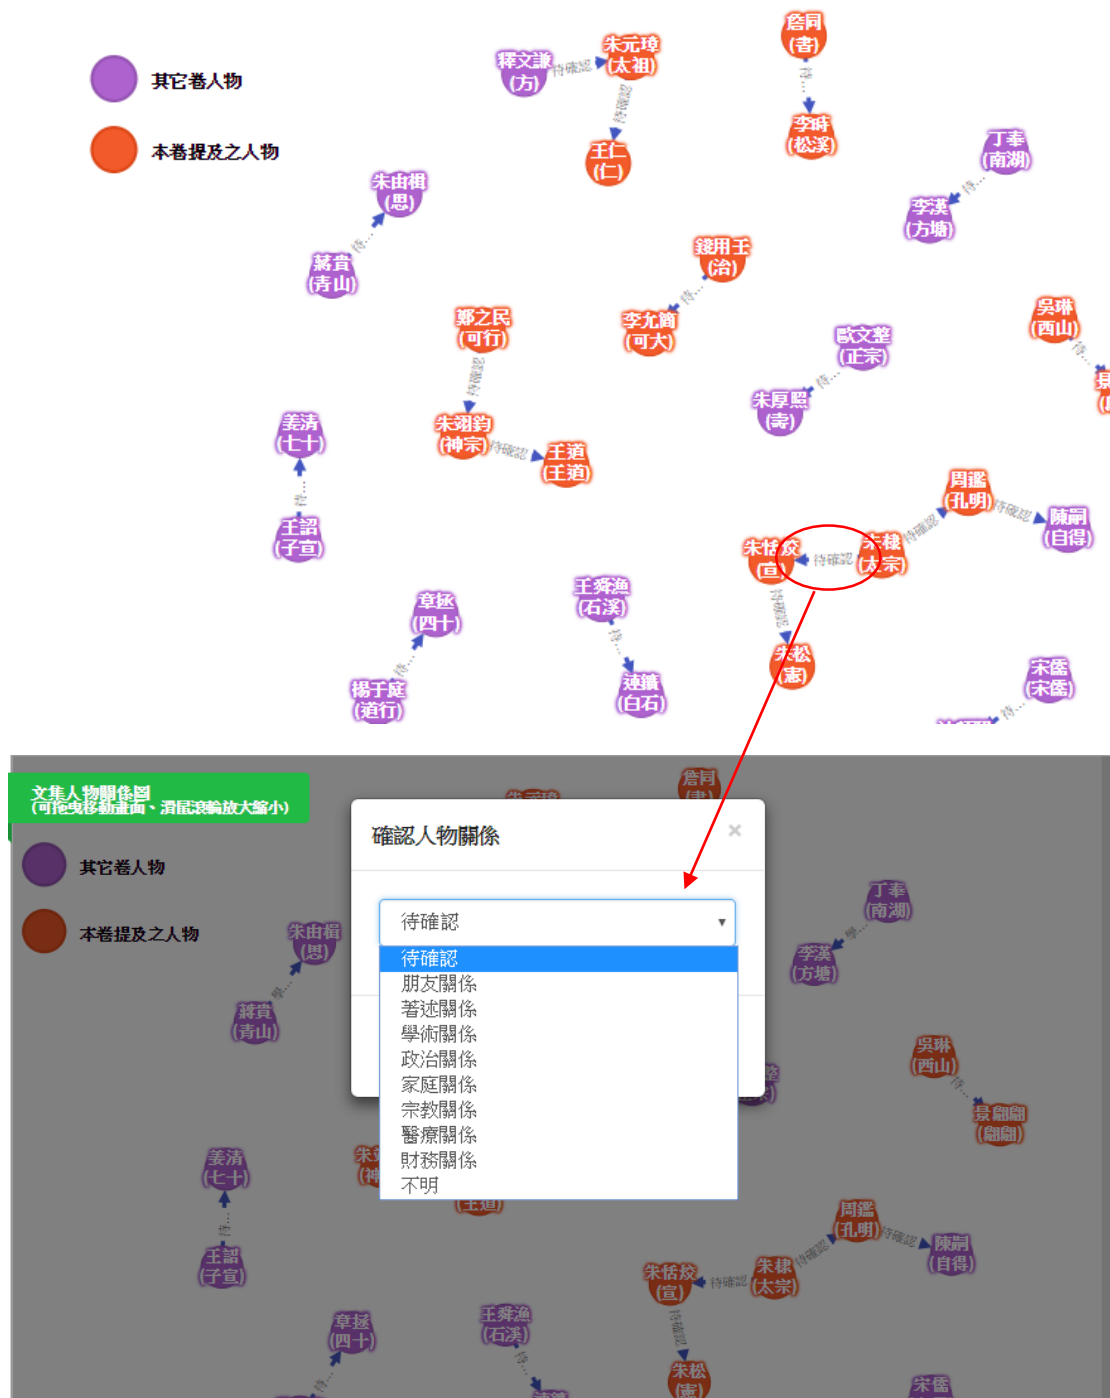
其它卷人物
本卷提及之人物

釋文謙 (方)
待確認
朱元璋 (太祖)
待確認
王仁 (仁)
詹同 (書)
待...
李時 (松溪)
丁奉 (南湖)
待...
李漢 (方塘)
朱由楫 (思)
待...
蔣貴 (青山)
錢用壬 (治)
待...
李允簡 (可大)
鄭之民 (可行)
待確認
朱翊鈞 (神宗)
待確認
王道 (王道)
歐文整 (正宗)
待...
朱厚熙 (壽)
吳琳 (西山)
待...
姜清 (七十)
待...
王詔 (子宣)
周鑑 (孔明)
待確認
陳嗣 (自得)
朱恬炆 (宣)
待確認
朱棣 (太宗)
待確認
待確認
朱松 (憲)
章拯 (四十)
待...
楊子庭 (道行)
王舜漁 (石溪)
待...
陸鏞 (白石)
宋匿 (宋匿)
待...

文集人物關係圖
(可拖曳移動畫面、滑鼠滾輪放大縮小)
其它卷人物
本卷提及之人物
確認人物關係
×
待確認
待確認
朋友關係
著述關係
學術關係
政治關係
家庭關係
宗教關係
醫療關係
財務關係
不明

詹同 (書)
丁奉 (南湖)
李漢 (方塘)
朱由楫 (思)
蔣貴 (青山)
吳琳 (西山)
景顧顧 (顧顧)
姜清 (七十)
王詔 (子宣)
周鑑 (孔明)
待確認
陳嗣 (自得)
朱恬炆 (宣)
待確認
朱棣 (太宗)
待確認
待確認
朱松 (憲)
章拯 (四十)
王舜漁 (石溪)
宋匿